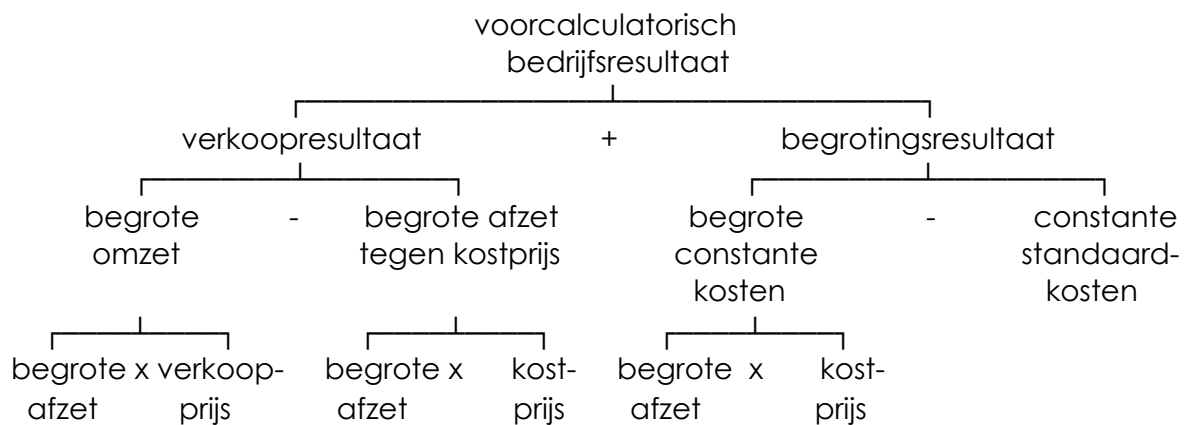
voorcalculatorisch bedrijfsresultaat

verkoopresultaat + begrotingsresultaat

begrote omzet - begrote afzet tegen kostprijs

begrote constante kosten - constante standaardkosten

begrote afzet x verkoopprijs

begrote afzet x kostprijs

begrote afzet x kostprijs